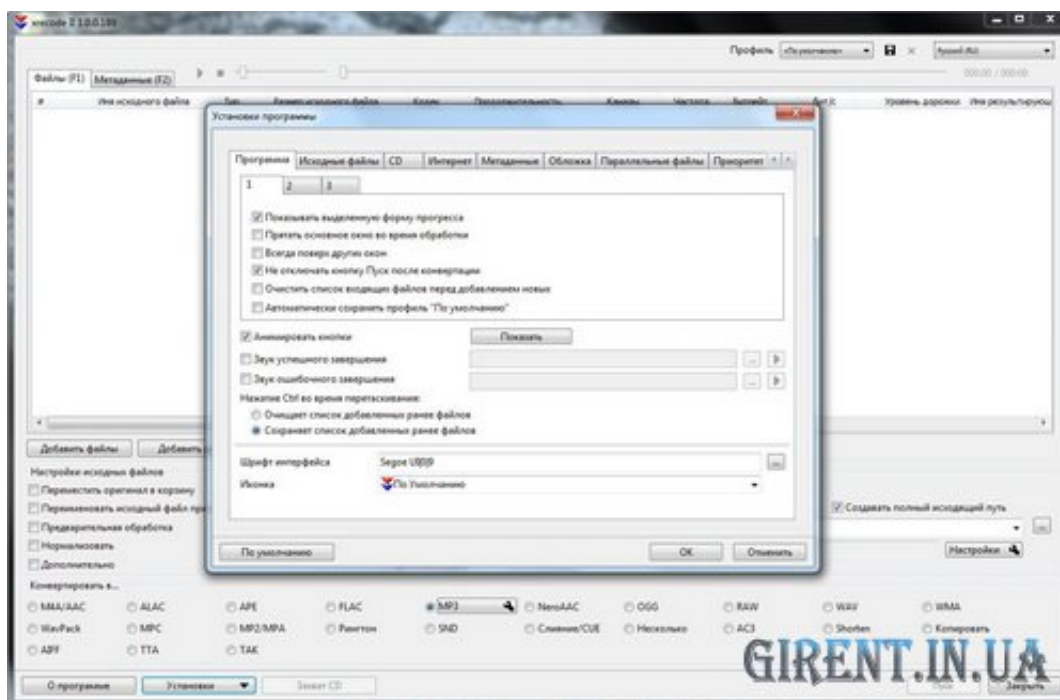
xrecode II 1.0.0.181

Профиль «По умолчанию» Русский (RU)

Файлы (F1) Метаданные (F2)

000:00 / 000:00

# Имя исходного файла Тип Размер исходного файла Кодек Продолжительность Каналы Частота Битрейт Бит/с Уровень дорожки Имя результирующ

Установки программы

Программа Исходные файлы CD Интернет Метаданные Обложка Параллельные файлы Приоритет

1 2 3

Показывать выделенную форму прогресса
Прятать основное окно во время обработки
Всегда поверх других окон
Не отключать кнопку Пуск после конвертации
Очистить список входящих файлов перед добавлением новых
Автоматически сохранять профиль "По умолчанию"

Анимировать кнопки Показать
Звук успешного завершения
Звук ошибочного завершения

Нажатие Ctrl во время перетаскивания:
Очищает список добавленных ранее файлов
Сохраняет список добавленных ранее файлов

Шрифт интерфейса Segoe UI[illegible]
Иконка По Умолчанию

По умолчанию OK Отменить

Добавить файлы Добавить

Настройки исходных файлов
Переместить оригинал в корзину
Переименовать исходный файл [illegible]
Предварительная обработка
Нормализовать
Дополнительно

Создавать полный исходящий путь

Настройки

Конвертировать в...

M4A/AAC ALAC APE FLAC MP3 NeroAAC OGG RAW WAV WMA
WavPack MPC MP2/MPA Рингтон SND Слияние/CUE Несколько AC3 Shorten Копировать
AIFF TTA TAK

О программе Установки Захват CD Пуск Закрыть

GIRENT.IN.UA